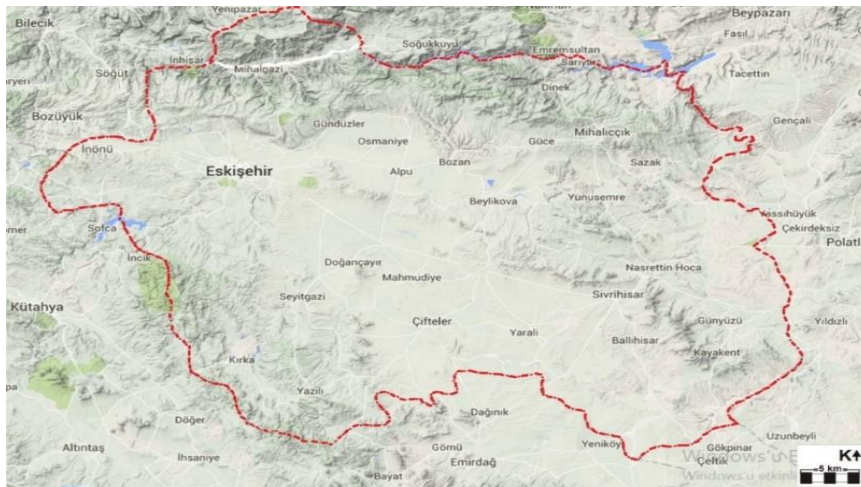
Bilecik
Yenipazar
Beypazarı
Fasıl
Söğüt
İnhisar
Mihalgazi
Soğukkuyu
Emremsultan
Sarıyar
Tacettin
Dinek
Bozüyük
Gündüzler
Osmaniye
Güce
Mihalıççık
Gençali
İnönü
Eskişehir
Alpu
Bozan
Sazak
Beylikova
Yunusemre
Yassıhüyük
Çekirdeksiz
Sofca
Polatl
İncik
Doğançayır
Mahmudiye
Nasrettin Hoca
Sivrihisar
Kütahya
Seyitgazi
Çifteler
Yaralı
Günyüzü
Yıldızlı
Ballıhisar
Kayakent
Kırka
Yazılı
Dağınık
Döğer
Yeniköy
Gökpınar
Uzunbeyli
Altıntaş
İhsaniye
Gömü
Emirdağ
Çeltik
Bayat
K
5 km
Windows'u Etk
Windows'u etkin